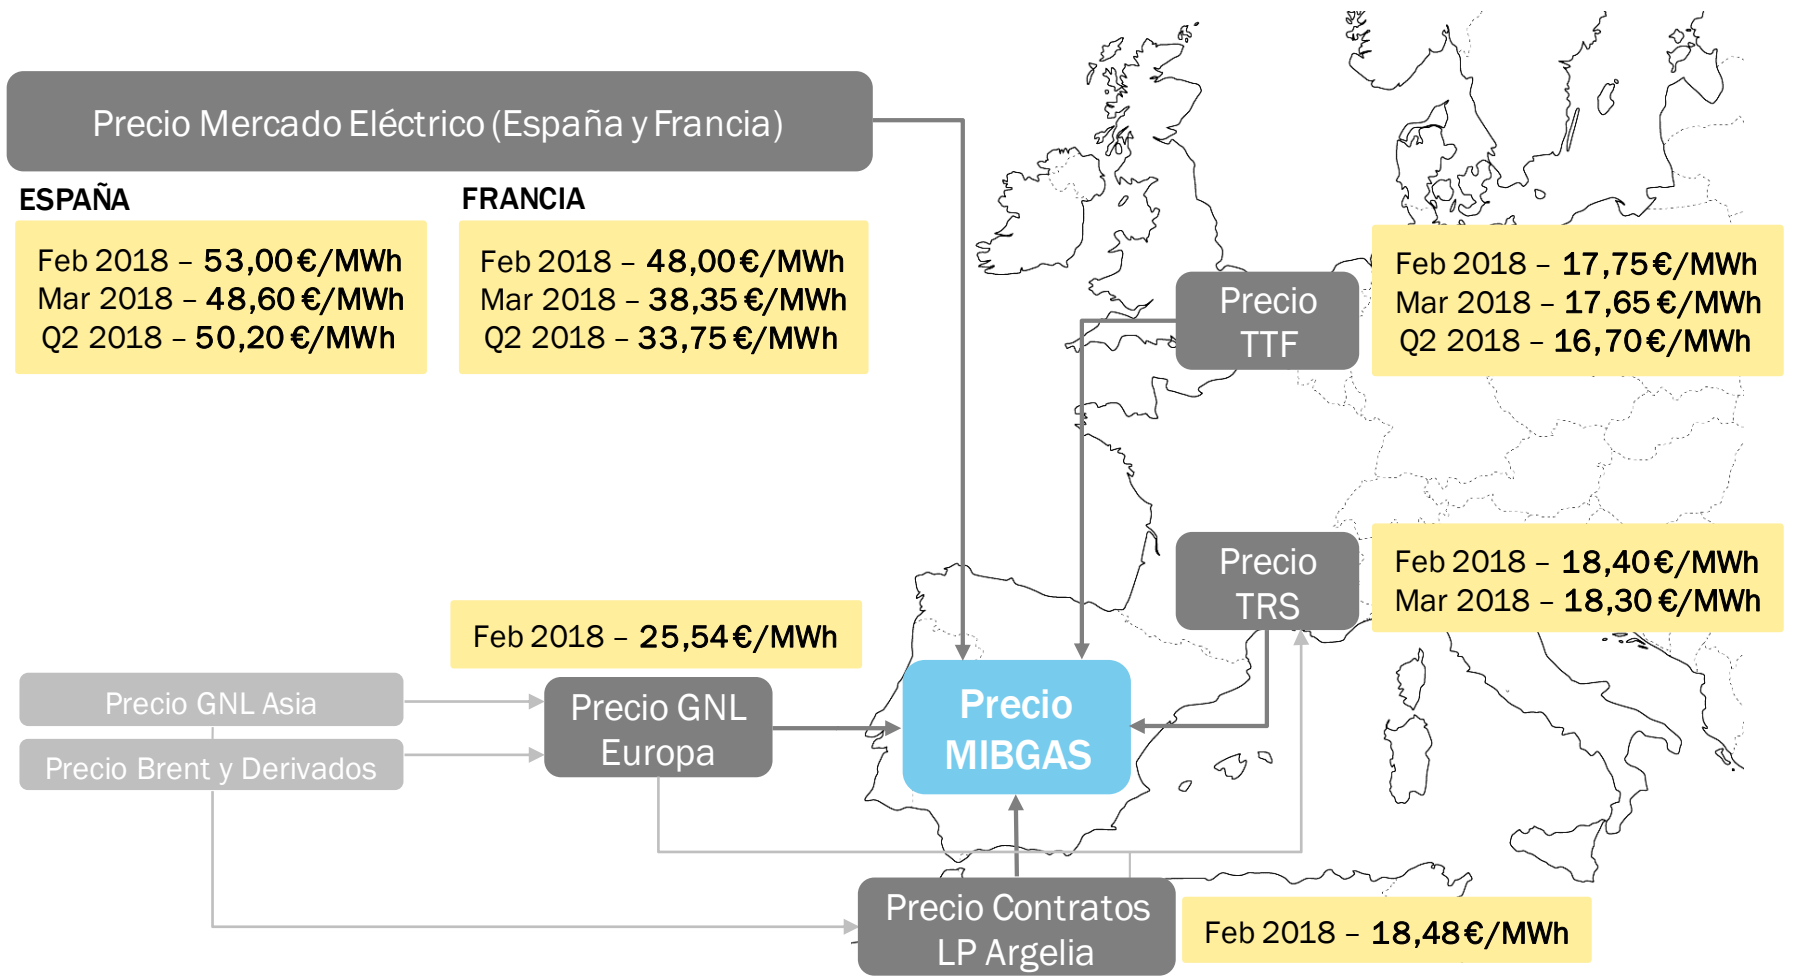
Precio Mercado Eléctrico (España y Francia)

ESPAÑA

Feb 2018 – 53,00€/MWh
Mar 2018 – 48,60 €/MWh
Q2 2018 – 50,20 €/MWh

FRANCIA

Feb 2018 – 48,00€/MWh
Mar 2018 – 38,35 €/MWh
Q2 2018 – 33,75 €/MWh

Precio TTF

Feb 2018 – 17,75€/MWh
Mar 2018 – 17,65 €/MWh
Q2 2018 – 16,70€/MWh

Precio TRS

Feb 2018 – 18,40€/MWh
Mar 2018 – 18,30 €/MWh

Feb 2018 – 25,54€/MWh

Precio GNL Asia

Precio Brent y Derivados

Precio GNL Europa

Precio MIBGAS

Precio Contratos LP Argelia

Feb 2018 – 18,48€/MWh